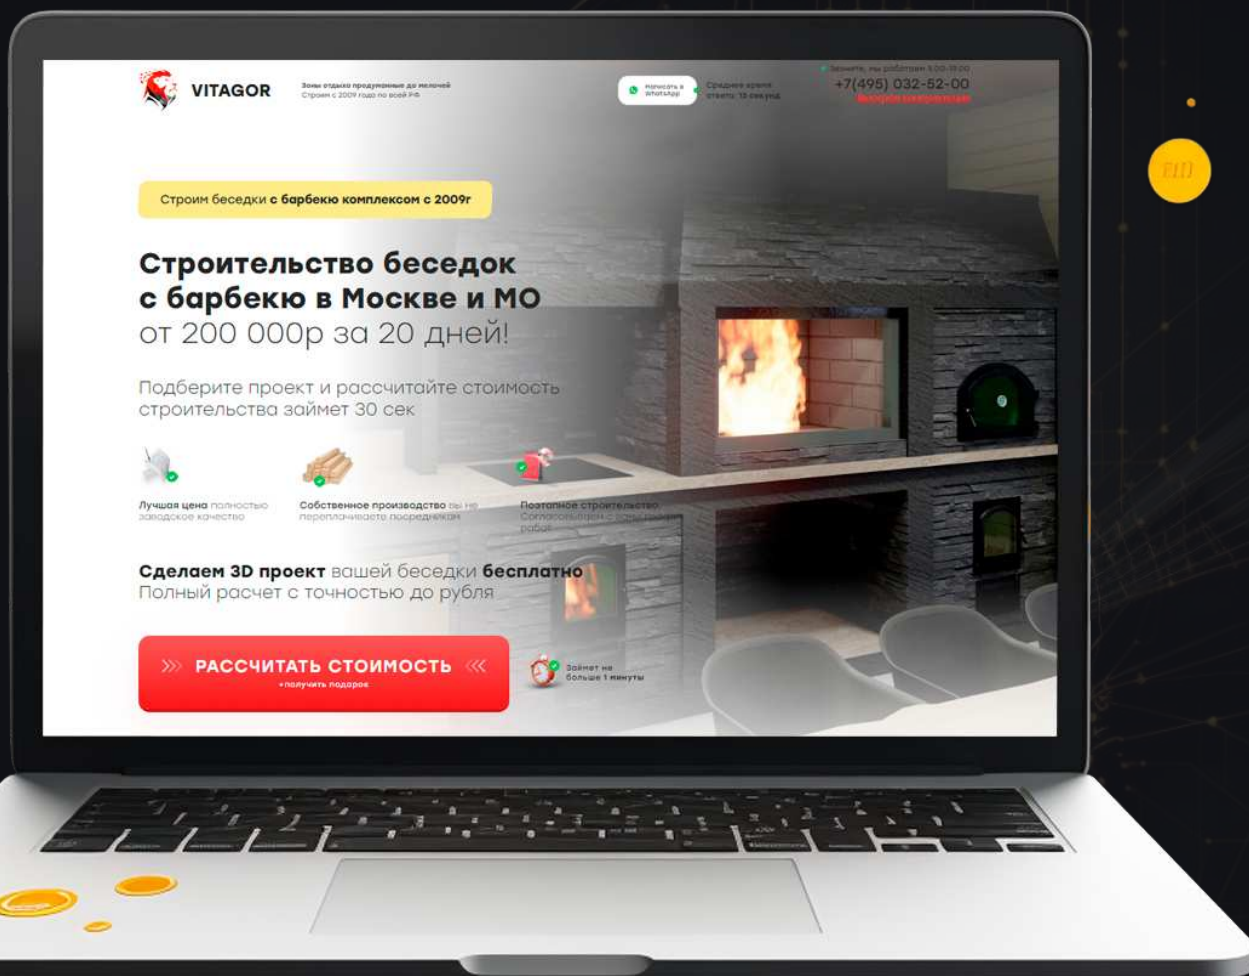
VITAGOR

Зоны отдыха продуманные до мелочей
Строим с 2009 года по всей РФ

Написать в WhatsApp

Среднее время ответа: 10 секунд

Звоните, мы работаем 9:00-19:00
+7(495) 032-52-00
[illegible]

Строим беседки с барбекю комплексом с 2009г

Строительство беседок с барбекю в Москве и МО от 200 000р за 20 дней!

Подберите проект и рассчитайте стоимость строительства займет 30 сек

Лучшая цена полностью заводское качество

Собственное производство вы не переплачиваете посредникам

Поэтапное строительство Согласовываем с вами этапы работ

Сделаем 3D проект вашей беседки бесплатно Полный расчет с точностью до рубля

РАССЧИТАТЬ СТОИМОСТЬ
+получить подарок

Займет не больше 1 минуты